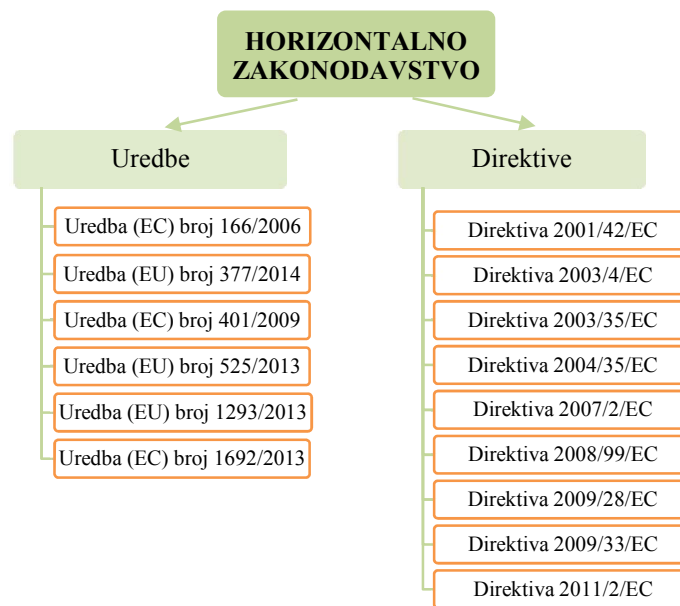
HORIZONTALNO ZAKONODAVSTVO

Uredbe

Uredba (EC) broj 166/2006

Uredba (EU) broj 377/2014

Uredba (EC) broj 401/2009

Uredba (EU) broj 525/2013

Uredba (EU) broj 1293/2013

Uredba (EC) broj 1692/2013

Direktive

Direktiva 2001/42/EC

Direktiva 2003/4/EC

Direktiva 2003/35/EC

Direktiva 2004/35/EC

Direktiva 2007/2/EC

Direktiva 2008/99/EC

Direktiva 2009/28/EC

Direktiva 2009/33/EC

Direktiva 2011/2/EC